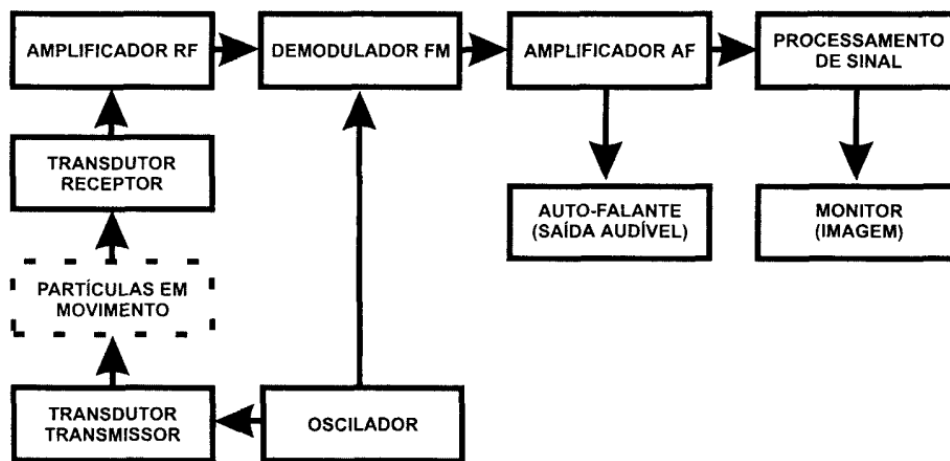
AMPLIFICADOR RF

DEMODULADOR FM

AMPLIFICADOR AF

PROCESSAMENTO DE SINAL

TRANSDUTOR RECEPTOR

AUTO-FALANTE (SAÍDA AUDÍVEL)

MONITOR (IMAGEM)

PARTÍCULAS EM MOVIMENTO

TRANSDUTOR TRANSMISSOR

OSCILADOR